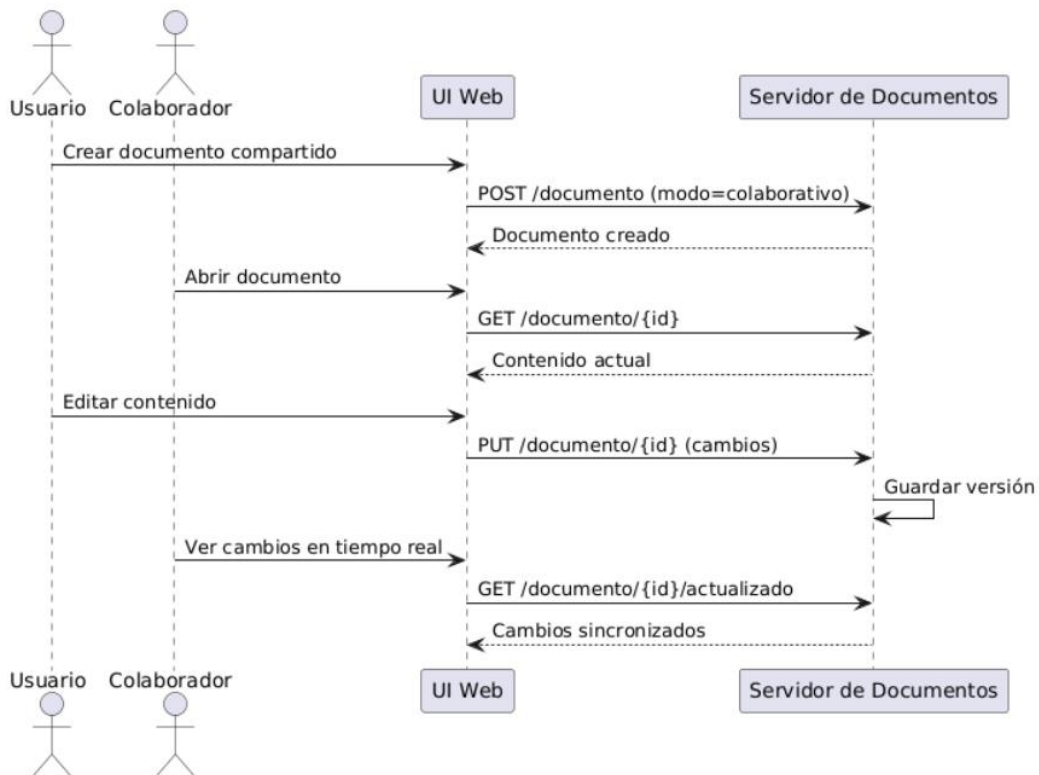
Usuario
Colaborador
UI Web
Servidor de Documentos

Crear documento compartido
POST /documento (modo=colaborativo)
Documento creado
Abrir documento
GET /documento/{id}
Contenido actual
Editar contenido
PUT /documento/{id} (cambios)
Guardar versión
Ver cambios en tiempo real
GET /documento/{id}/actualizado
Cambios sincronizados

Usuario
Colaborador
UI Web
Servidor de Documentos